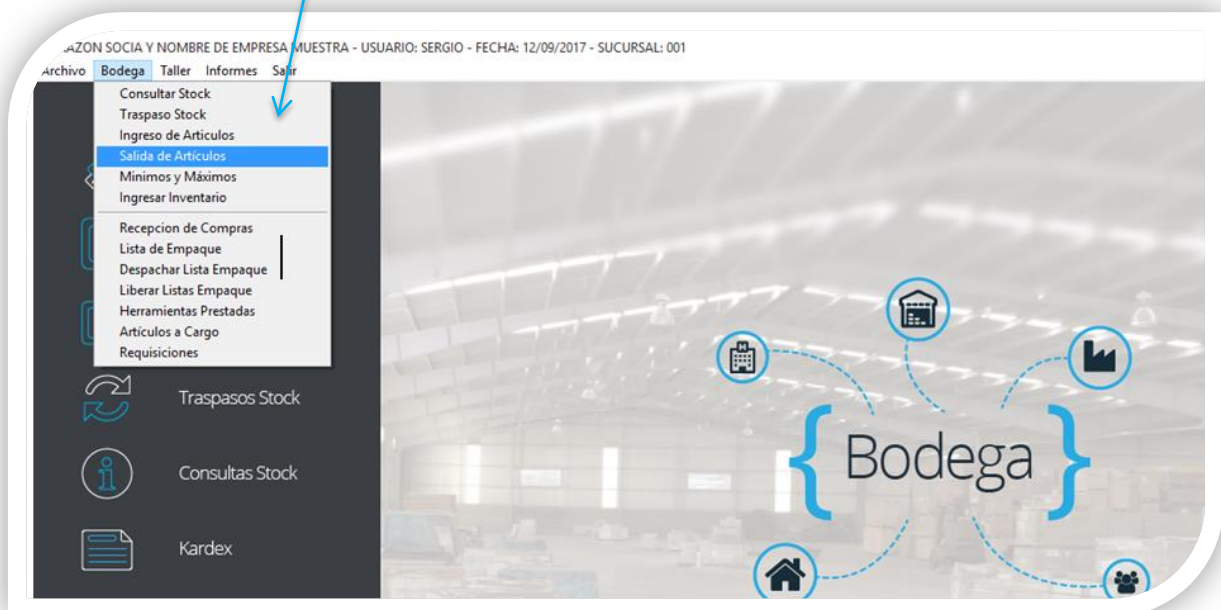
AZON SOCIA Y NOMBRE DE EMPRESA MUESTRA - USUARIO: SERGIO - FECHA: 12/09/2017 - SUCURSAL: 001

Archivo Bodega Taller Informes Salir

Consultar Stock
Traspaso Stock
Ingreso de Articulos
Salida de Artículos
Minimos y Máximos
Ingresar Inventario
Recepcion de Compras
Lista de Empaque
Despachar Lista Empaque
Liberar Listas Empaque
Herramientas Prestadas
Artículos a Cargo
Requisiciones

Traspasos Stock

Consultas Stock

Kardex

{ Bodega }